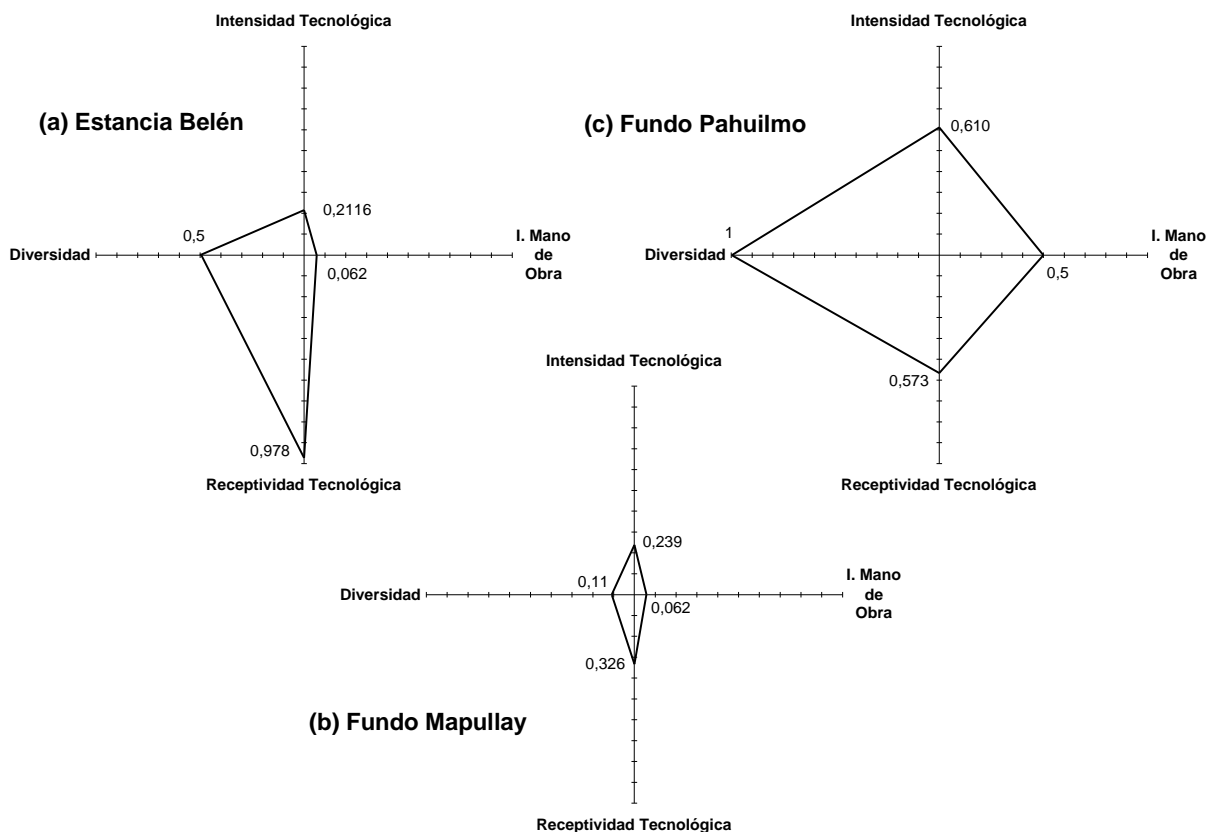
Intensidad Tecnológica

(a) Estancia Belén

0,2116

0,5

Diversidad

I. Mano de Obra

0,062

0,978

Receptividad Tecnológica

Intensidad Tecnológica

(c) Fundo Pahuilmo

0,610

1

Diversidad

I. Mano de Obra

0,5

0,573

Receptividad Tecnológica

Intensidad Tecnológica

0,239

0,11

Diversidad

I. Mano de Obra

0,062

0,326

(b) Fundo Mapullay

Receptividad Tecnológica